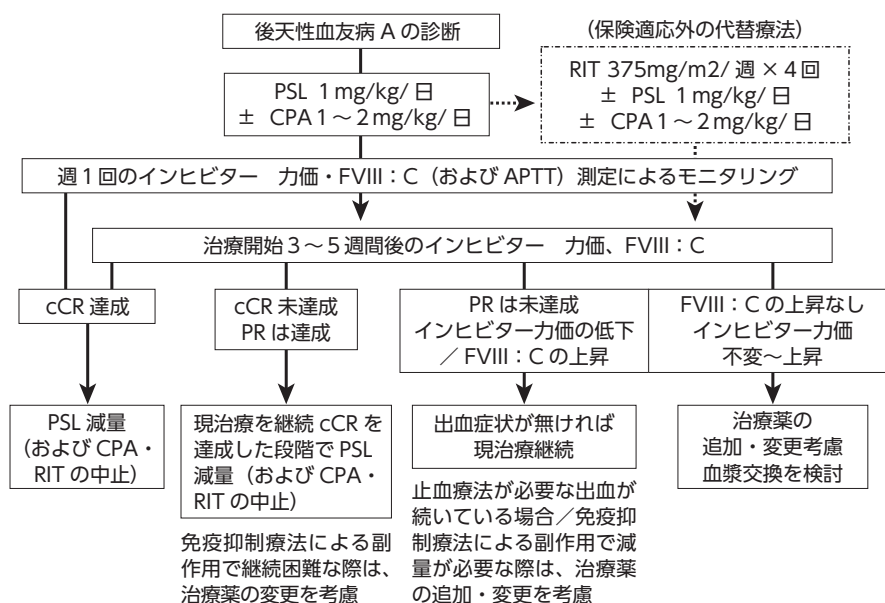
後天性血友病 A の診断

（保険適応外の代替療法）

PSL 1 mg/kg/ 日
± CPA 1～2 mg/kg/ 日

RIT 375mg/m2/ 週 × 4 回
± PSL 1 mg/kg/ 日
± CPA 1～2 mg/kg/ 日

週 1 回のインヒビター 力価・FVIII：C（および APTT）測定によるモニタリング

治療開始 3～5 週間後のインヒビター 力価、FVIII：C

cCR 達成

cCR 未達成
PR は達成

PR は未達成
インヒビター力価の低下
／ FVIII：C の上昇

FVIII：C の上昇なし
インヒビター力価
不変～上昇

PSL 減量
（および CPA・RIT の中止）

現治療を継続 cCR を達成した段階で PSL 減量（および CPA・RIT の中止）

免疫抑制療法による副作用で継続困難な際は、治療薬の変更を考慮

出血症状が無ければ
現治療継続

止血療法が必要な出血が続いている場合／免疫抑制療法による副作用で減量が必要な際は、治療薬の追加・変更を考慮

治療薬の
追加・変更考慮
血漿交換を検討